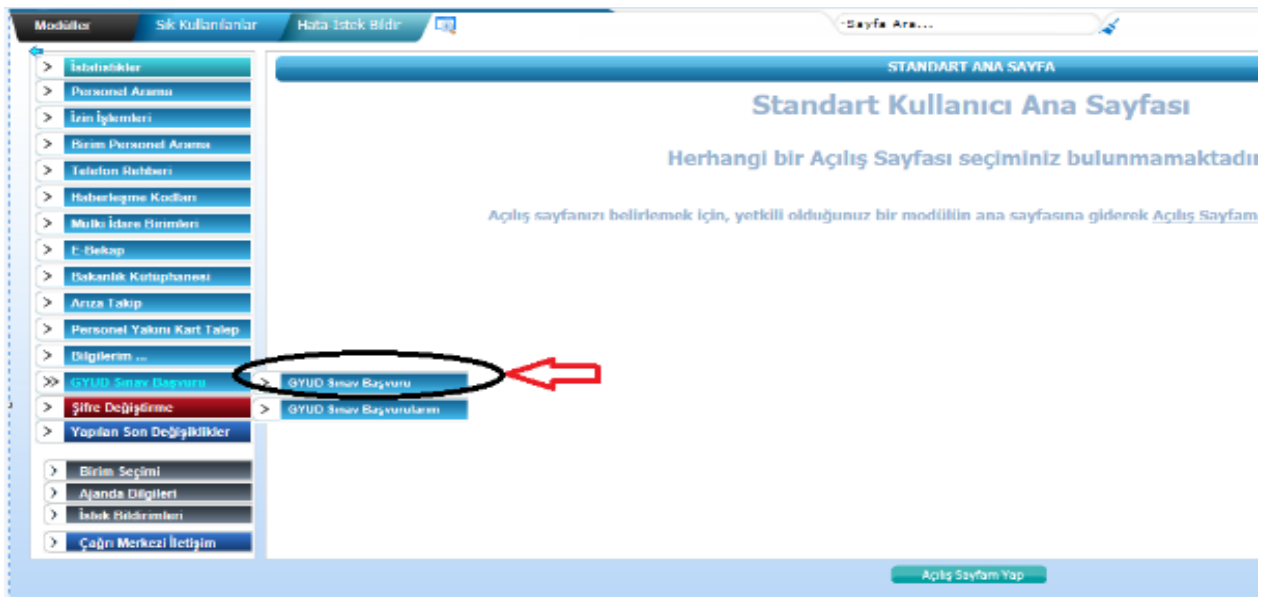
Modüller | Sık Kullanılanlar | Hata İstek Bildir

-Sayfa Ara...

İstatistikler
Personel Arama
İzin İşlemleri
Birim Personel Arama
Telefon Rehberi
Haberleşme Kodları
Mülki İdare Birimleri
E-Bekap
Bakanlık Kütüphanesi
Arıza Takip
Personel Yakını Kart Talep
Bilgilerim ...
GYUD Sınav Başvuru
Şifre Değiştirme
Yapılan Son Değişiklikler

GYUD Sınav Başvuru
GYUD Sınav Başvurularım

Birim Seçimi
Ajanda Bilgileri
İstek Bildirimleri
Çağrı Merkezi İletişim

STANDART ANA SAYFA

Standart Kullanıcı Ana Sayfası

Herhangi bir Açılış Sayfası seçiminiz bulunmamaktadı

Açılış sayfanızı belirlemek için, yetkili olduğunuz bir modülün ana sayfasına giderek Açılış Sayfam

Açılış Sayfam Yap